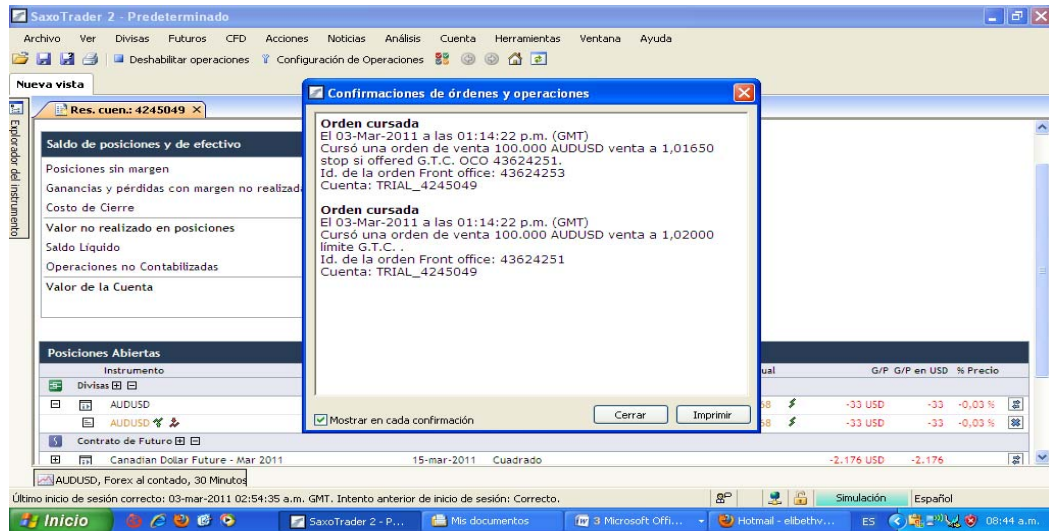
SaxoTrader 2 - Predeterminado

Archivo Ver Divisas Futuros CFD Acciones Noticias Análisis Cuenta Herramientas Ventana Ayuda

Deshabilitar operaciones Configuración de Operaciones

Nueva vista

Res. cuen.: 4245049

Explorador del instrumento

Saldo de posiciones y de efectivo

Posiciones sin margen
Ganancias y pérdidas con margen no realizada
Costo de Cierre
Valor no realizado en posiciones
Saldo Líquido
Operaciones no Contabilizadas
Valor de la Cuenta

Confirmaciones de órdenes y operaciones

Orden cursada
El 03-Mar-2011 a las 01:14:22 p.m. (GMT)
Cursó una orden de venta 100.000 AUDUSD venta a 1,01650 stop si offered G.T.C. OCO 43624251.
Id. de la orden Front office: 43624253
Cuenta: TRIAL_4245049

Orden cursada
El 03-Mar-2011 a las 01:14:22 p.m. (GMT)
Cursó una orden de venta 100.000 AUDUSD venta a 1,02000 límite G.T.C. .
Id. de la orden Front office: 43624251
Cuenta: TRIAL_4245049

Mostrar en cada confirmación

Cerrar Imprimir

Posiciones Abiertas
Instrumento
ual G/P G/P en USD % Precio
Divisas
AUDUSD 58 -33 USD -33 -0,03 %
AUDUSD 58 -33 USD -33 -0,03 %
Contrato de Futuro
Canadian Dollar Future - Mar 2011 15-mar-2011 Cuadrado -2.176 USD -2.176

AUDUSD, Forex al contado, 30 Minutos

Último inicio de sesión correcto: 03-mar-2011 02:54:35 a.m. GMT. Intento anterior de inicio de sesión: Correcto.

Simulación Español

Inicio SaxoTrader 2 - P... Mis documentos 3 Microsoft Offi... Hotmail - elibethv... ES 08:44 a.m.